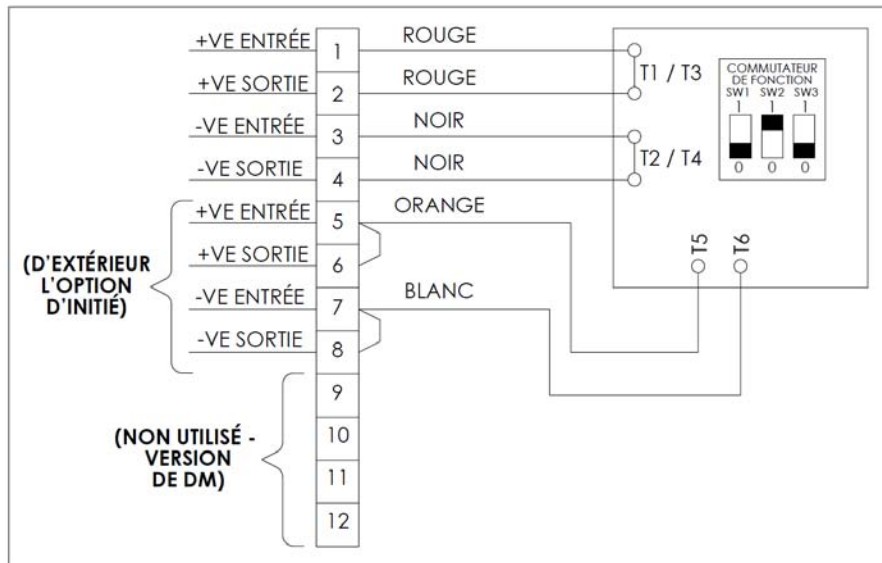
+VE ENTRÉE
1
ROUGE
+VE SORTIE
2
ROUGE
-VE ENTRÉE
3
NOIR
-VE SORTIE
4
NOIR
T1 / T3
T2 / T4
COMMUTATEUR DE FONCTION
SW1 SW2 SW3
1 1 1
0 0 0
+VE ENTRÉE
5
ORANGE
+VE SORTIE
6
(D'EXTÉRIEUR L'OPTION D'INITIÉ)
-VE ENTRÉE
7
BLANC
-VE SORTIE
8
T5
T6
9
(NON UTILISÉ - VERSION DE DM)
10
11
12